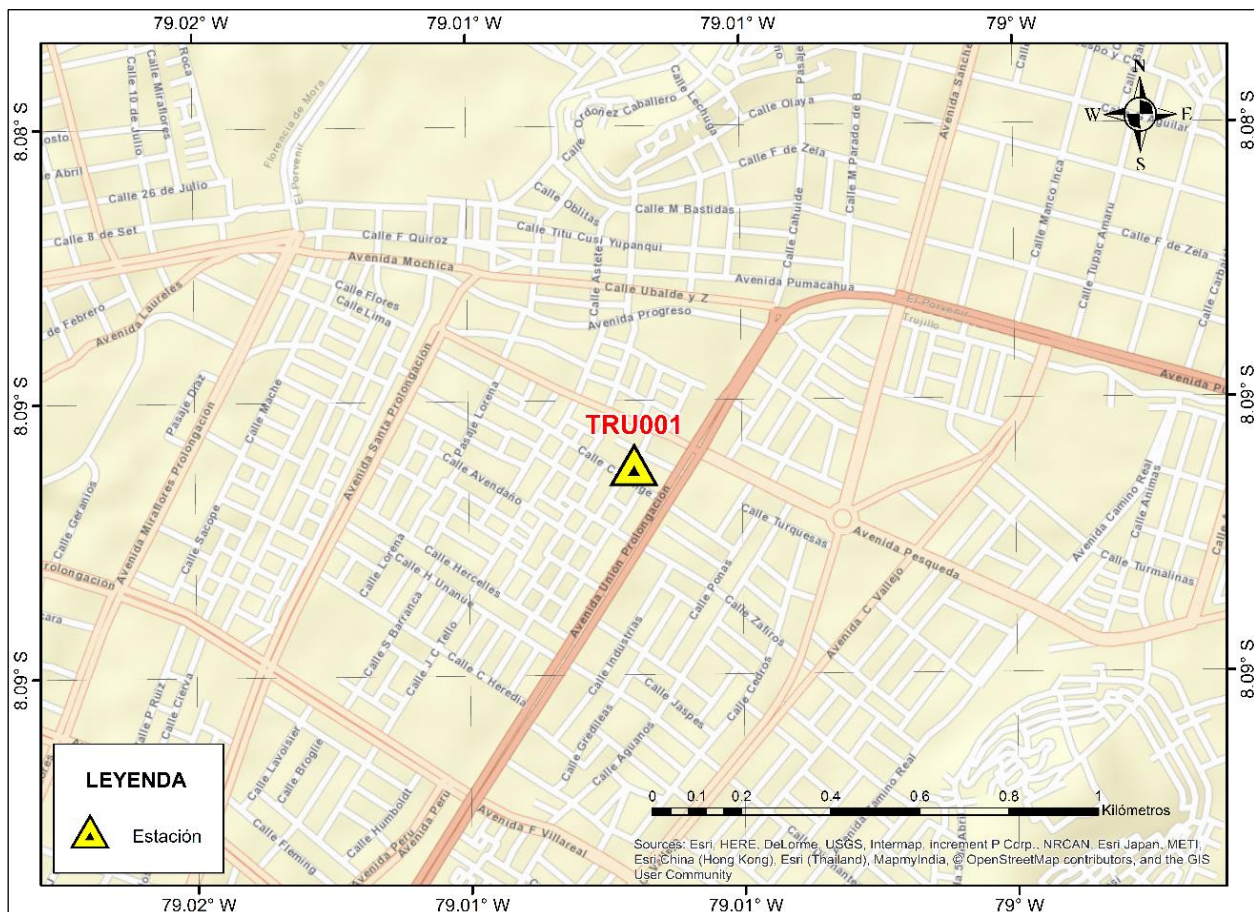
79.02° W
79.01° W
79.01° W
79° W

8.08° S
8.09° S
8.09° S

8.08° S
8.09° S
8.09° S

N
W
E
S

Calle Roca
Calle 10 de Julio
Calle Miraflores
Florencia de Mora
El Porvenir
Calle Ordoñez Caballero
Calle Lechuga
Calle Olaya
Pasaje
Calle M Parado de B
Avenida Sanchez
Calle F de Zela
Calle Obillas
Calle M Bastidas
Calle Cahuide
Calle Manco Inca
Calle Tupac Amaru
Calle F de Zela
Calle 26 de Julio
Calle 8 de Set
Calle F Quiroz
Calle Titu Cusi Yupanqui
Avenida Mochica
Calle Astete
Avenida Pumacahua
Calle Ubalde y Z
Avenida Progreso
El Porvenir
Trujillo
Avenida Laureles
Calle Flores
Calle Lima
Avenida Santa Prolongacion
Avenida Pi
Calle Mache
Pasaje Praz
Avenida Miraflores Prolongacion
Pasaje Lorena
Calle Avendaño
TRU001
Calle Turquesas
Avenida Pesqueda
Avenida Camino Real
Calle Animas
Calle Turmalinas
Calle Geranios
Calle Sacope
Calle Lorena
Calle H Unanue
Calle Hercelles
Avenida Union Prolongacion
Calle Ponas
Calle Zafiros
Avenida C. Vallejo
Calle S Barranca
Calle J C Tello
Calle C Heredia
Calle Industrias
Calle Jaspes
Calle Cedros
Calle P Ruiz
Calle Cierva
Calle Gredileas
Calle Aguanos
Calle Lavoisier
Calle Broglie
Calle Humboldt
Avenida Peru
Avenida F Villareal
Calle Fleming

LEYENDA
Estación

0 0.1 0.2 0.4 0.6 0.8 1
Kilómetros

Sources: Esri, HERE, DeLorme, USGS, Intermap, increment P Corp., NRCAN, Esri Japan, METI, Esri China (Hong Kong), Esri (Thailand), MapmyIndia, © OpenStreetMap contributors, and the GIS User Community

79.02° W
79.01° W
79.01° W
79° W